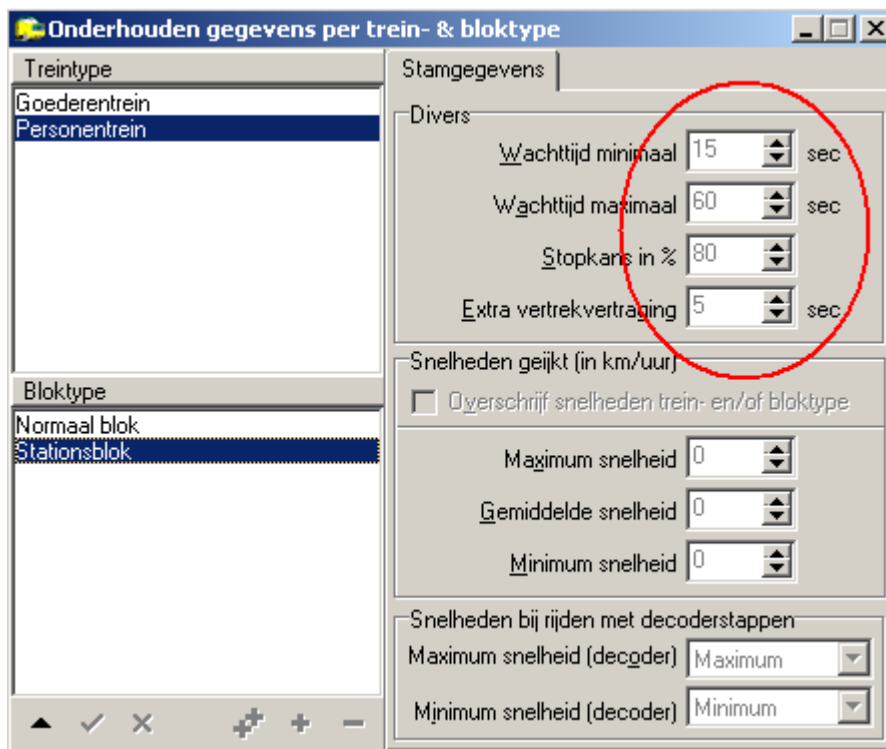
Onderhouden gegevens per trein- & bloktype

Treintype
Goederentrein
Personentrein

Bloktype
Normaal blok
Stationsblok

Stamgegevens

Divers
Wachttijd minimaal 15 sec
Wachttijd maximaal 60 sec
Stopkans in % 80
Extra vertrekvertraging 5 sec

Snelheden geijkt (in km/uur)
Overschrijf snelheden trein- en/of bloktype
Maximum snelheid 0
Gemiddelde snelheid 0
Minimum snelheid 0

Snelheden bij rijden met decoderstappen
Maximum snelheid (decoder) Maximum
Minimum snelheid (decoder) Minimum